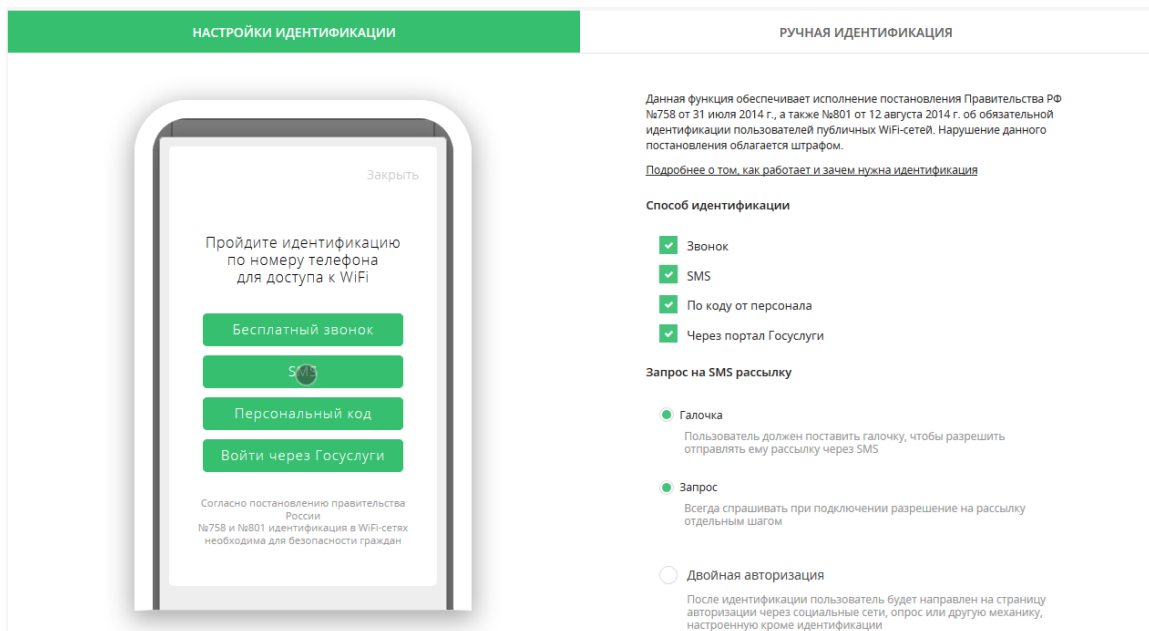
НАСТРОЙКИ ИДЕНТИФИКАЦИИ

РУЧНАЯ ИДЕНТИФИКАЦИЯ

Закрыть

Пройдите идентификацию по номеру телефона для доступа к WiFi

Бесплатный звонок

SMS

Персональный код

Войти через Госуслуги

Согласно постановлению правительства России №758 и №801 идентификация в WiFi-сетях необходима для безопасности граждан

Данная функция обеспечивает исполнение постановления Правительства РФ №758 от 31 июля 2014 г., а также №801 от 12 августа 2014 г. об обязательной идентификации пользователей публичных WiFi-сетей. Нарушение данного постановления облагается штрафом.

Подробнее о том, как работает и зачем нужна идентификация

Способ идентификации

Звонок

SMS

По коду от персонала

Через портал Госуслуги

Запрос на SMS рассылку

Галочка

Пользователь должен поставить галочку, чтобы разрешить отправлять ему рассылку через SMS

Запрос

Всегда спрашивать при подключении разрешение на рассылку отдельным шагом

Двойная авторизация

После идентификации пользователь будет направлен на страницу авторизации через социальные сети, опрос или другую механику, настроенную кроме идентификации